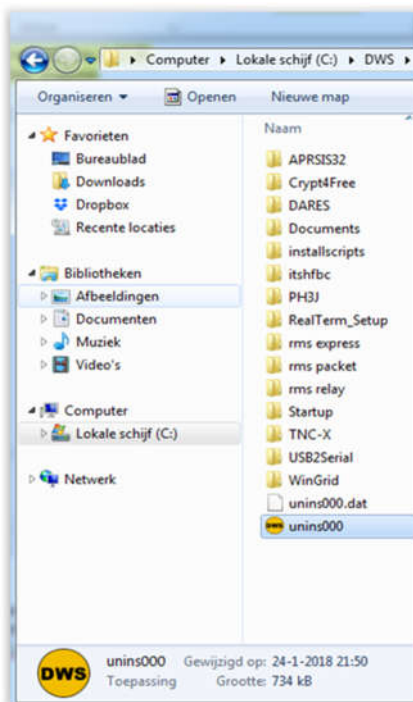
▸ Computer ▸ Lokale schijf (C:) ▸ DWS ▸

Organiseren ▾ Openen Nieuwe map

Favorieten
Bureaublad
Downloads
Dropbox
Recente locaties

Bibliotheken
Afbeeldingen
Documenten
Muziek
Video's

Computer
Lokale schijf (C:)

Netwerk

Naam
APRSIS32
Crypt4Free
DARES
Documents
installscripts
itshfbc
PH3J
RealTerm_Setup
rms express
rms packet
rms relay
Startup
TNC-X
USB2Serial
WinGrid
unins000.dat
unins000

DWS
unins000 Gewijzigd op: 24-1-2018 21:50
Toepassing Grootte: 734 kB